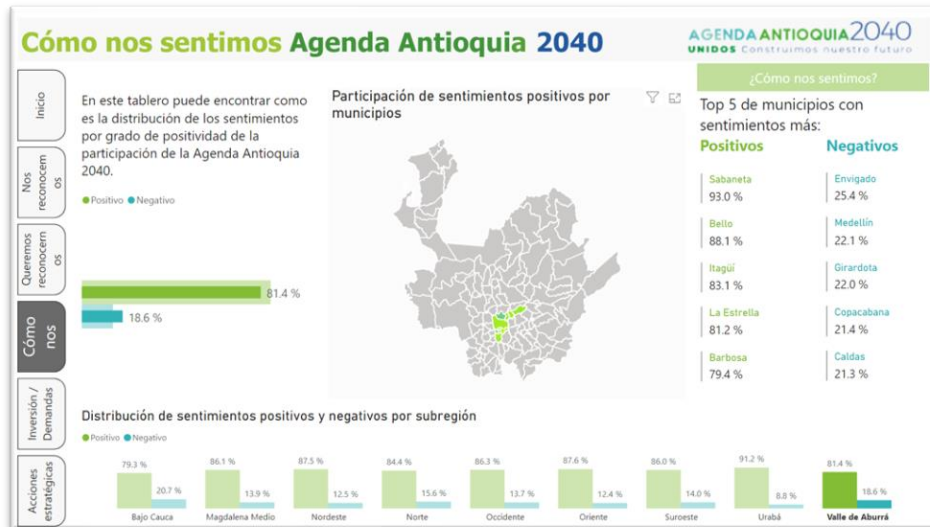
Cómo nos sentimos Agenda Antioquia 2040

AGENDA ANTIOQUIA 2040
UNIDOS Construimos nuestro futuro

Inicio

Nos reconocemos

Queremos reconocernos

Cómo nos

Inversión / Demandas

Acciones estratégicas

En este tablero puede encontrar como es la distribución de los sentimientos por grado de positividad de la participación de la Agenda Antioquia 2040.

● Positivo ● Negativo

81.4 %

18.6 %

Participación de sentimientos positivos por municipios

¿Cómo nos sentimos?

Top 5 de municipios con sentimientos más:

| Positivos | Negativos |
|---|---|
| Sabaneta 93.0 % | Envigado 25.4 % |
| Bello 88.1 % | Medellín 22.1 % |
| Itagüí 83.1 % | Girardota 22.0 % |
| La Estrella 81.2 % | Copacabana 21.4 % |
| Barbosa 79.4 % | Caldas 21.3 % |

Distribución de sentimientos positivos y negativos por subregión

● Positivo ● Negativo

| Subregión | Positivo | Negativo |
|---|---|---|
| Bajo Cauca | 79.3 % | 20.7 % |
| Magdalena Medio | 86.1 % | 13.9 % |
| Nordeste | 87.5 % | 12.5 % |
| Norte | 84.4 % | 15.6 % |
| Occidente | 86.3 % | 13.7 % |
| Oriente | 87.6 % | 12.4 % |
| Suroeste | 86.0 % | 14.0 % |
| Urabá | 91.2 % | 8.8 % |
| Valle de Aburrá | 81.4 % | 18.6 % |